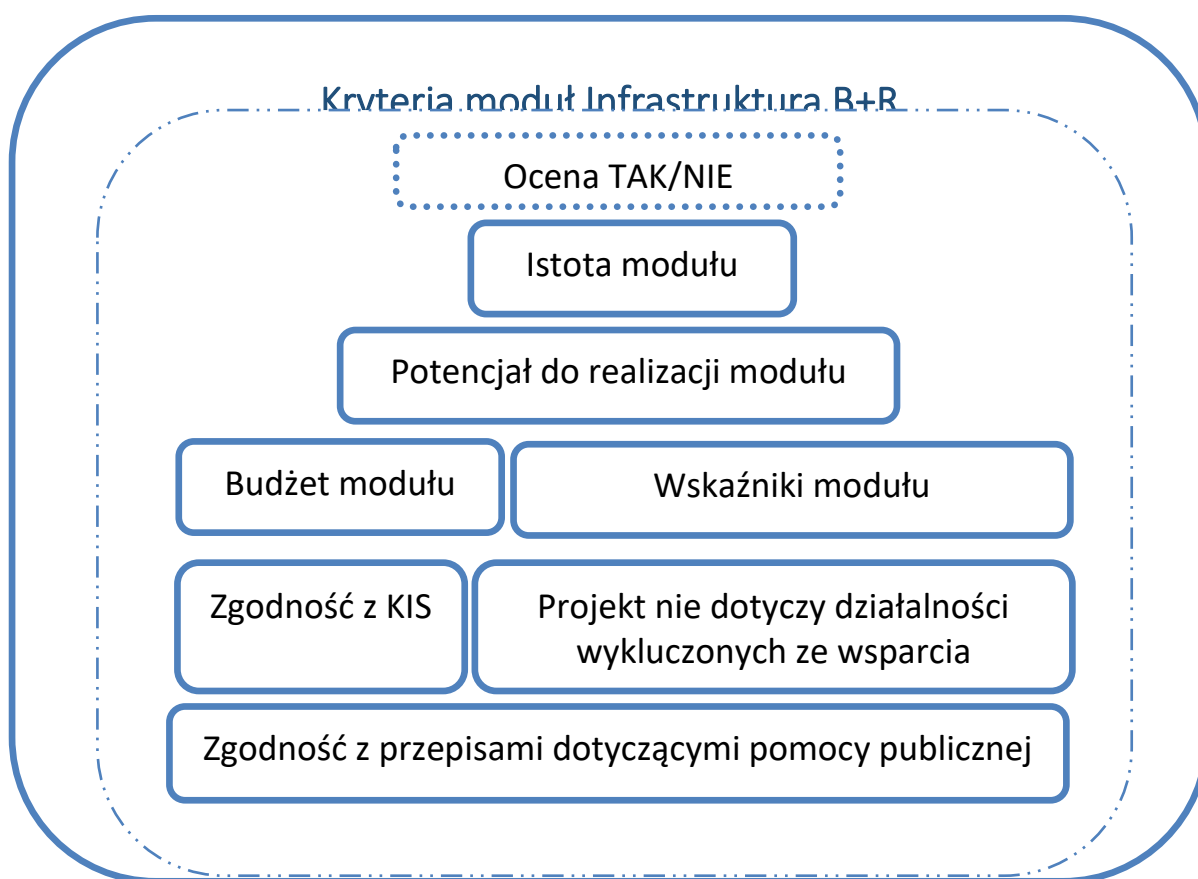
Kryteria moduł Infrastruktura B+R

Ocena TAK/NIE

Istota modułu

Potencjał do realizacji modułu

Budżet modułu

Wskaźniki modułu

Zgodność z KIS

Projekt nie dotyczy działalności wykluczonych ze wsparcia

Zgodność z przepisami dotyczącymi pomocy publicznej